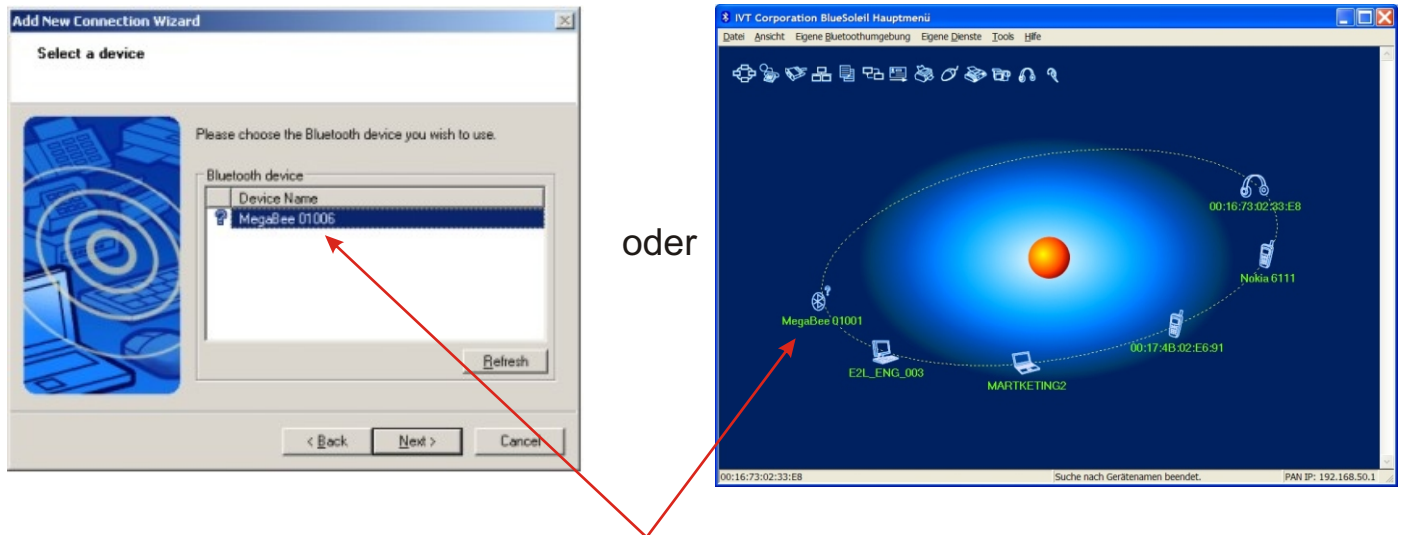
Add New Connection Wizard

Select a device

Please choose the Bluetooth device you wish to use.

Bluetooth device

| Device Name |
|---|
| MegaBee 01006 |

Refresh

< Back Next > Cancel

oder

IVT Corporation BlueSoleil Hauptmenü

Datei Ansicht Eigene Bluetoothumgebung Eigene Dienste Tools Hilfe

00:16:73:02:33:E8

Nokia 6111

MegaBee 01001

00:17:4B:02:E6:91

E2L_ENG_003

MARTKETING2

00:16:73:02:33:E8 Suche nach Gerätenamen beendet. PAN IP: 192.168.50.1